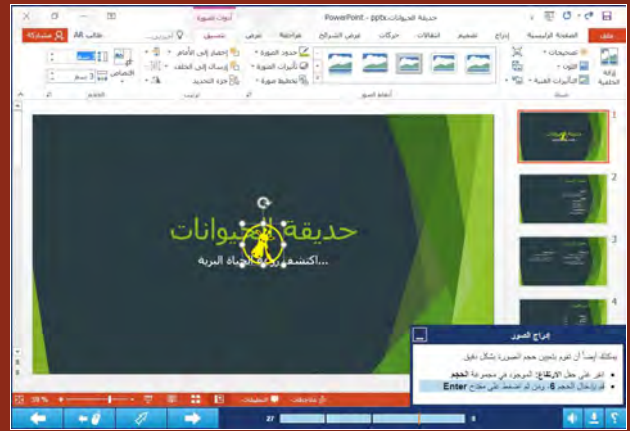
حديقة الحيوانات - pptx - PowerPoint

أدوات الصورة

ملف الصفحة الرئيسية إدراج تصميم انتقالات حركات عرض الشرائح مراجعة عرض تنسيق

طالب Ali مشاركة

إزالة الخلفية

تصحيحات

اللون

التأثيرات الفنية

ضبط

أنماط الصور

حدود الصورة

تأثيرات الصورة

تخطيط صورة

إحضار إلى الأمام

إرسال إلى الخلف

جزء التحديد

ترتيب

اقتصاص

3 سم

الحجم

حديقة الحيوانات

...اكتشف روعة الحياة البرية

إدراج الصور

يمكنك أيضاً أن تقوم بتعيين حجم الصورة بشكل دقيق.

• انقر على حقل الارتفاع الموجود في مجموعة الحجم

• قم بإدخال الحجم 6، ومن ثم اضغط على مفتاح Enter

ملاحظات التعليقات

%38

27